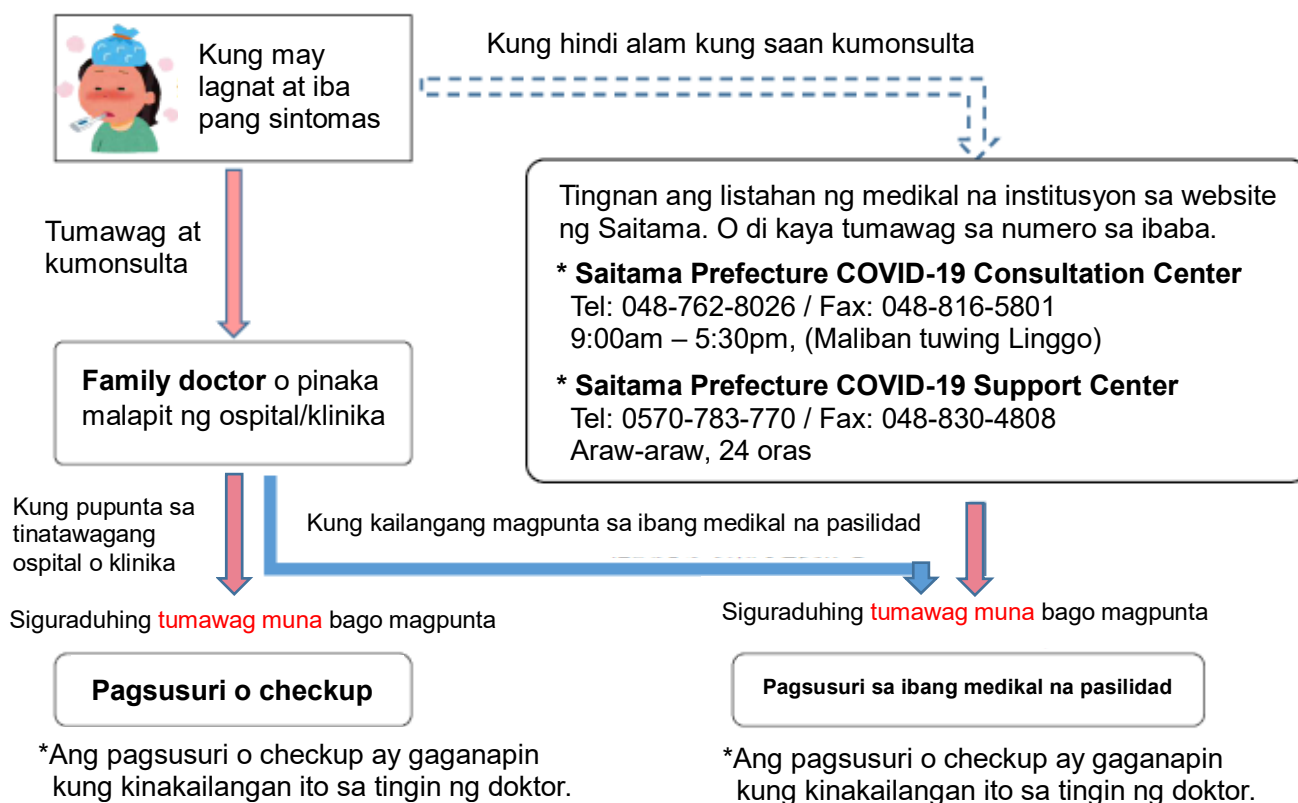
Kung may lagnat at iba pang sintomas

Kung hindi alam kung saan kumonsulta

Tumawag at kumonsulta

Tingnan ang listahan ng medikal na institusyon sa website ng Saitama. O di kaya tumawag sa numero sa ibaba.

**\* Saitama Prefecture COVID-19 Consultation Center**
Tel: 048-762-8026 / Fax: 048-816-5801
9:00am – 5:30pm, (Maliban tuwing Linggo)

**\* Saitama Prefecture COVID-19 Support Center**
Tel: 0570-783-770 / Fax: 048-830-4808
Araw-araw, 24 oras

**Family doctor** o pinaka malapit ng ospital/klinika

Kung pupunta sa tinatawagang ospital o klinika

Kung kailangang magpunta sa ibang medikal na pasilidad

Siguraduhing tumawag muna bago magpunta

Siguraduhing tumawag muna bago magpunta

**Pagsusuri o checkup**

**Pagsusuri sa ibang medikal na pasilidad**

\*Ang pagsusuri o checkup ay gaganapin kung kinakailangan ito sa tingin ng doktor.

\*Ang pagsusuri o checkup ay gaganapin kung kinakailangan ito sa tingin ng doktor.